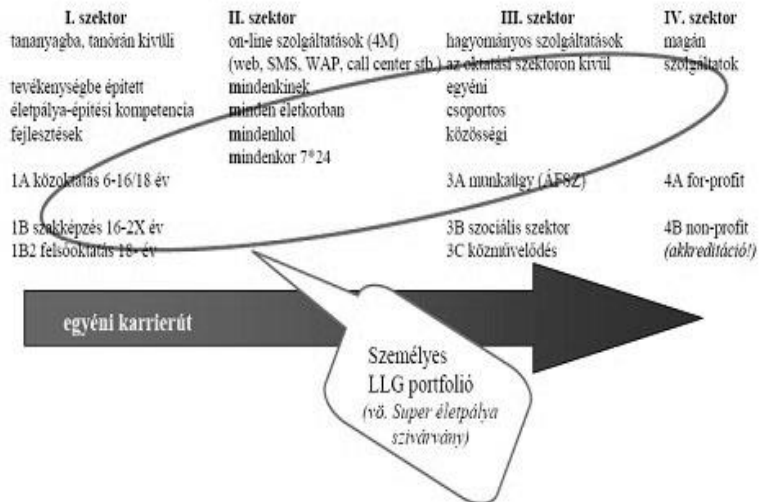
I. szektor
tananyagba, tanórán kívüli

tevékenységbe épített életpálya-építési kompetencia fejlesztések

1A közoktatás 6-16/18 év

1B szakképzés 16-2X év
1B2 felsőoktatás 18- év

II. szektor
on-line szolgáltatások (4M)
(web, SMS, WAP, call center stb.)
mindenkinek
minden életkorban
mindenhol
mindenkor 7*24

III. szektor
hagyományos szolgáltatások az oktatási szektoron kívül
egyéni
csoportos
közösségi

3A munkaügy (ÁFSZ)

3B szociális szektor
3C közművelődés

IV. szektor
magán szolgáltatok

4A for-profit

4B non-profit
*(akkreditáció!)*

egyéni karrierút

Személyes LLG portfolió
*(vö. Super életpálya szivárvány)*